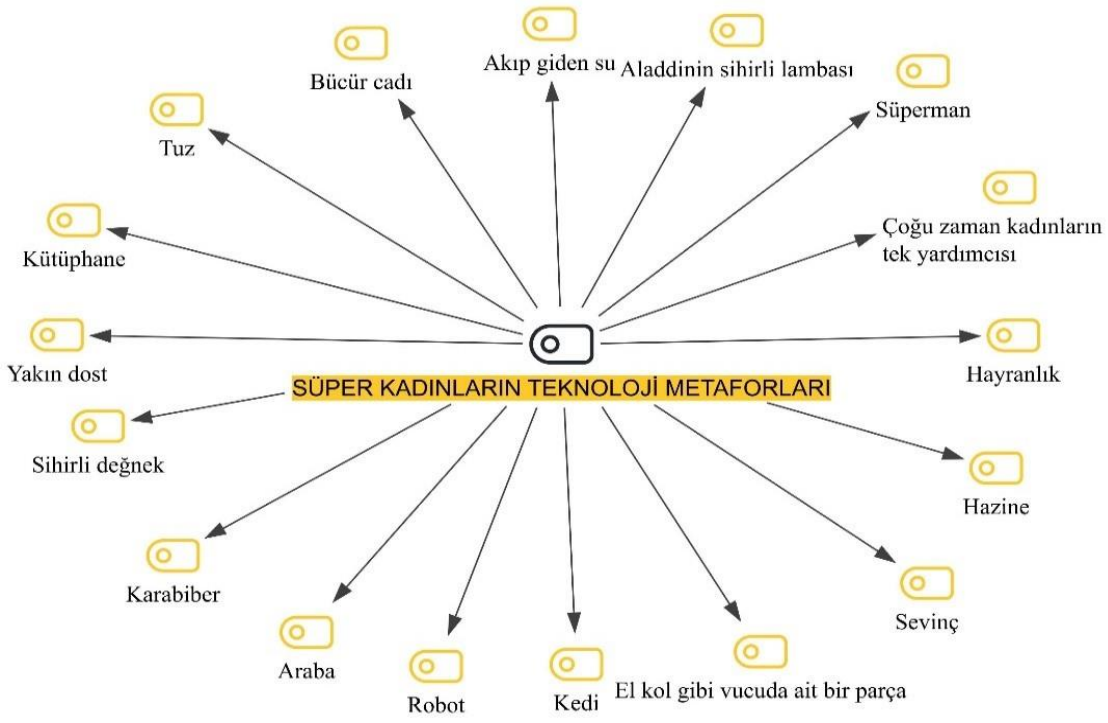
Akıp giden su

Aladdinin sihirli lambası

Bücür cadı

Süperman

Tuz

Çoğu zaman kadınların tek yardımcısı

Kütüphane

Yakın dost

SÜPER KADINLARIN TEKNOLOJİ METAFORLARI

Hayranlık

Sihirli değnek

Hazine

Karabiber

Sevinç

Araba

Robot

Kedi

El kol gibi vucuda ait bir parça